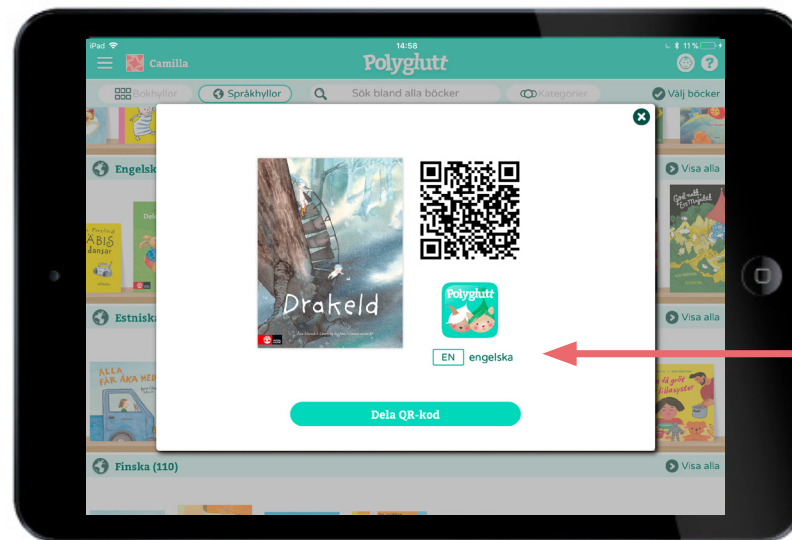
iPad
14:58
11 %
Camilla
Polyglutt
Bokhyllor
Språkhyllor
Sök bland alla böcker
Kategorier
Välj böcker
Engelsk
Visa alla
ABIS dansar
Estnisk
Visa alla
ALLA FÅR ÅKA MED
Finska (110)
Visa alla
Drakeld
Polyglutt
EN engelska
Dela QR-kod